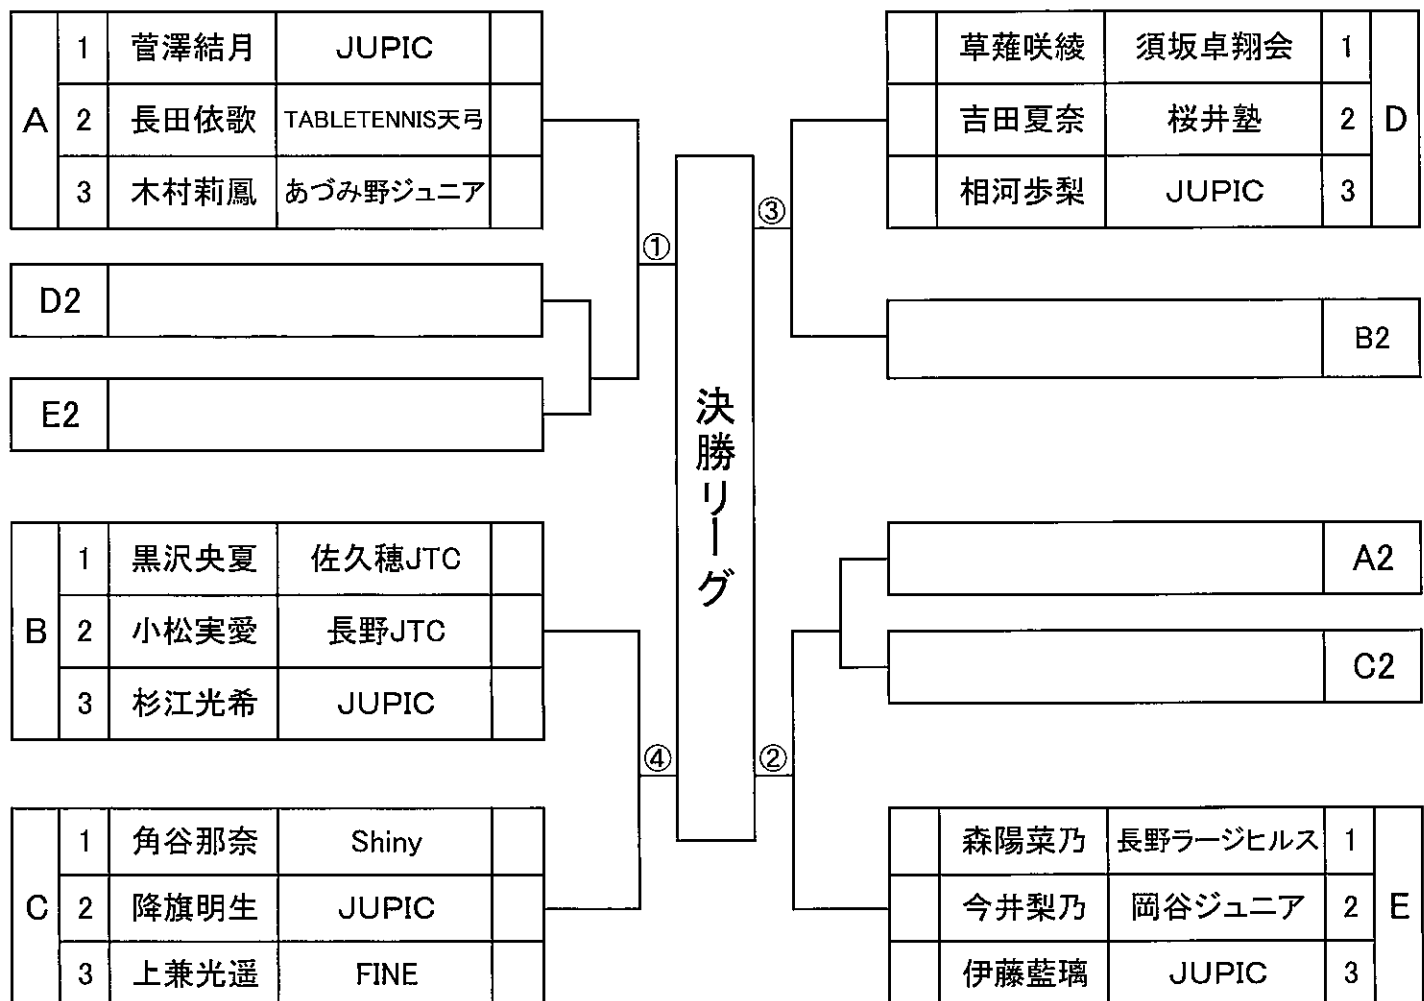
| A | 1 | 菅澤結月 | JUPIC | |
|---|---|---|---|---|
| | 2 | 長田依歌 | TABLETENNIS天弓 | |
| | 3 | 木村莉鳳 | あづみ野ジュニア | |

| | 草薙咲綾 | 須坂卓翔会 | 1 | D |
|---|---|---|---|---|
| | 吉田夏奈 | 桜井塾 | 2 | |
| | 相河歩梨 | JUPIC | 3 | |

①

③

D2

E2

B2

決勝リーグ

| B | 1 | 黒沢央夏 | 佐久穂JTC | |
|---|---|---|---|---|
| | 2 | 小松実愛 | 長野JTC | |
| | 3 | 杉江光希 | JUPIC | |

A2

C2

④

②

| C | 1 | 角谷那奈 | Shiny | |
|---|---|---|---|---|
| | 2 | 降旗明生 | JUPIC | |
| | 3 | 上兼光遥 | FINE | |

| | 森陽菜乃 | 長野ラージヒルス | 1 | E |
|---|---|---|---|---|
| | 今井梨乃 | 岡谷ジュニア | 2 | |
| | 伊藤藍璃 | JUPIC | 3 | |